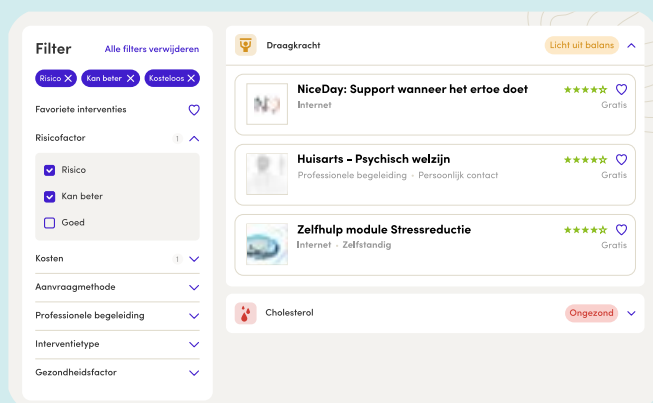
Filter

Alle filters verwijderen

Risico ✕ Kan beter ✕ Kosteloos ✕

Favoriete interventies

Risicofactor 1

Risico

Kan beter

Goed

Kosten 1

Aanvraagmethode

Professionele begeleiding

Interventietype

Gezondheidsfactor

Draagkracht

Licht uit balans

NiceDay: Support wanneer het ertoe doet

Internet

Gratis

Huisarts - Psychisch welzijn

Professionele begeleiding · Persoonlijk contact

Gratis

Zelfhulp module Stressreductie

Internet · Zelfstandig

Gratis

Cholesterol

Ongezond